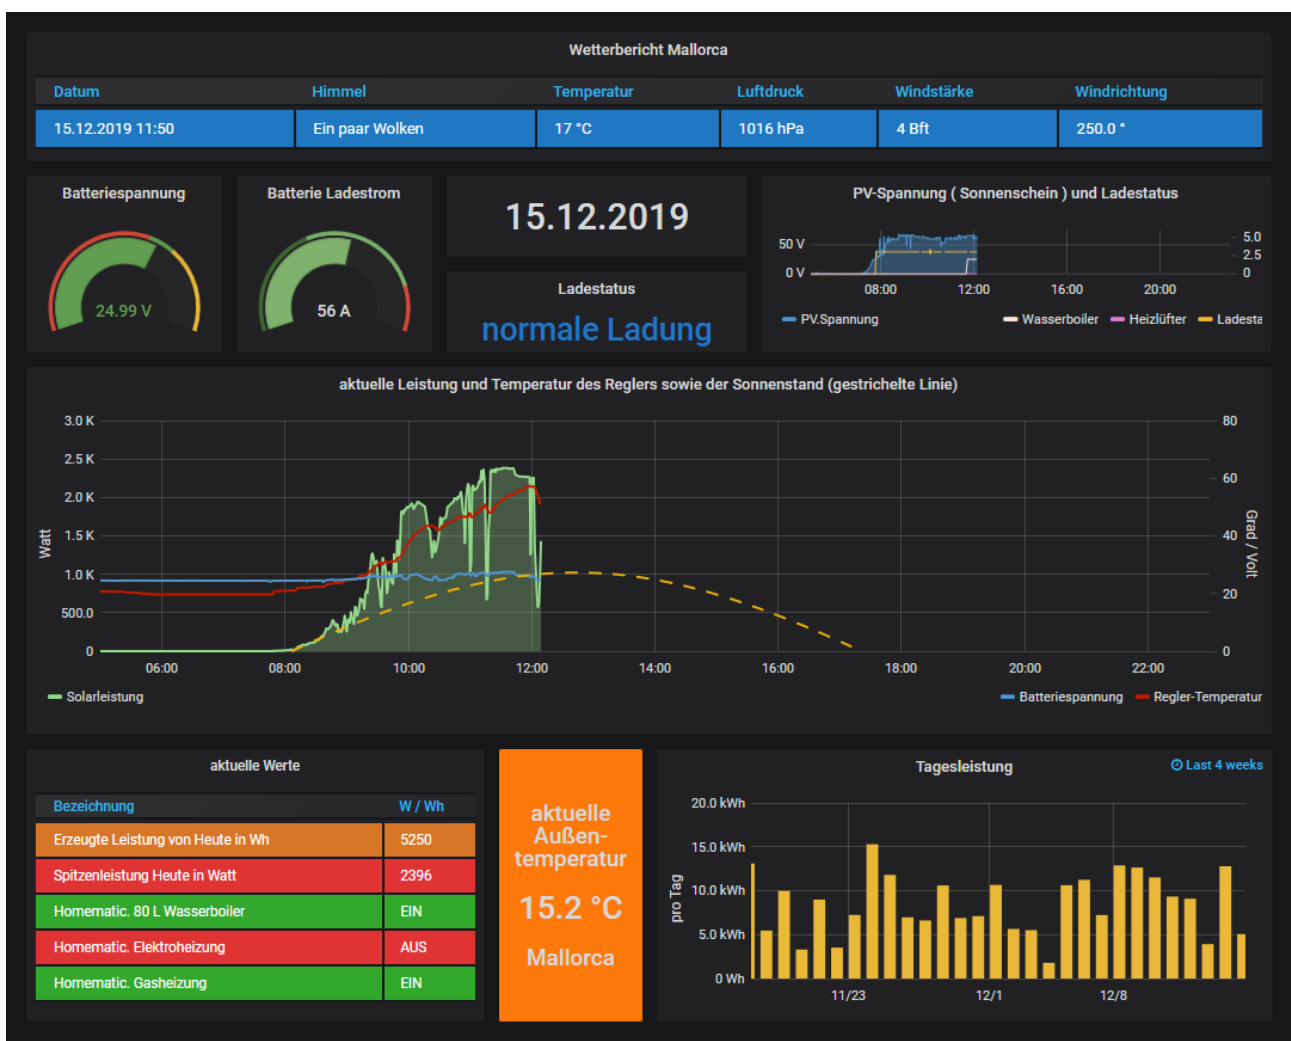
Wetterbericht Mallorca

| Datum | Himmel | Temperatur | Luftdruck | Windstärke | Windrichtung |
|---|---|---|---|---|---|
| 15.12.2019 11:50 | Ein paar Wolken | 17 °C | 1016 hPa | 4 Bft | 250.0 ° |

Batteriespannung

24.99 V

Batterie Ladestrom

56 A

15.12.2019

Ladestatus

normale Ladung

PV-Spannung ( Sonnenschein ) und Ladestatus

50 V
0 V
08:00 12:00 16:00 20:00
5.0
2.5
0

PV.Spannung Wasserboiler Heizlüfter Ladesta

aktuelle Leistung und Temperatur des Reglers sowie der Sonnenstand (gestrichelte Linie)

Watt
3.0 K
2.5 K
2.0 K
1.5 K
1.0 K
500.0
0
06:00 08:00 10:00 12:00 14:00 16:00 18:00 20:00 22:00
80
60
40
20
0
Grad / Volt

Solarleistung Batteriespannung Regler-Temperatur

aktuelle Werte

| Bezeichnung | W / Wh |
|---|---|
| Erzeugte Leistung von Heute in Wh | 5250 |
| Spitzenleistung Heute in Watt | 2396 |
| Homematic. 80 L Wasserboiler | EIN |
| Homematic. Elektroheizung | AUS |
| Homematic. Gasheizung | EIN |

aktuelle Außentemperatur

15.2 °C

Mallorca

Tagesleistung

Last 4 weeks

pro Tag
20.0 kWh
15.0 kWh
10.0 kWh
5.0 kWh
0 Wh
11/23 12/1 12/8